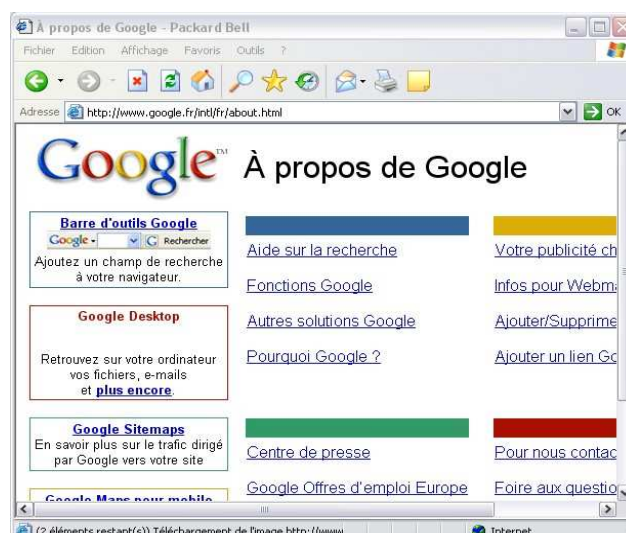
À propos de Google - Packard Bell

Fichier Edition Affichage Favoris Outils ?

Adresse http://www.google.fr/intl/fr/about.html

OK

Google™ À propos de Google

Barre d'outils Google
Google - G Rechercher
Ajoutez un champ de recherche à votre navigateur.

Google Desktop
Retrouvez sur votre ordinateur vos fichiers, e-mails et plus encore.

Google Sitemaps
En savoir plus sur le trafic dirigé par Google vers votre site

Google Maps pour mobile

Aide sur la recherche
Fonctions Google
Autres solutions Google
Pourquoi Google ?

Votre publicité ch
Infos pour Webma
Ajouter/Supprime
Ajouter un lien Go

Centre de presse
Google Offres d'emploi Europe

Pour nous contac
Foire aux questio

(2 éléments restant(s)) Téléchargement de l'image http://www...

Internet